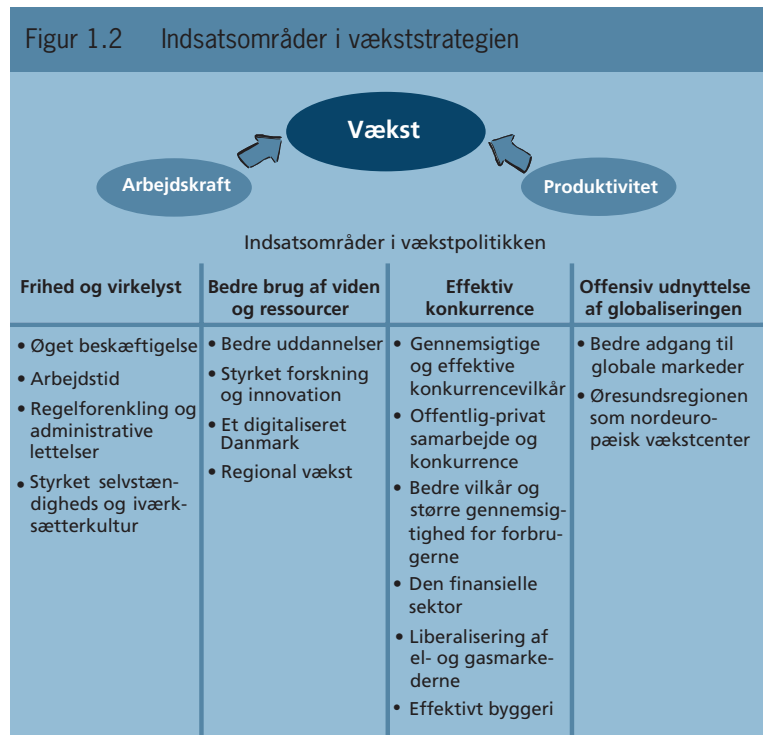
Figur 1.2 Indsatsområder i vækststrategien

Vækst

Arbejdskraft

Produktivitet

Indsatsområder i vækstpolitikken

| Frihed og virkelyst | Bedre brug af viden og ressourcer | Effektiv konkurrence | Offensiv udnyttelse af globaliseringen |
|---|---|---|---|
| • Øget beskæftigelse<br>• Arbejdstid<br>• Regelforenkling og administrative lettelser<br>• Styrket selvstændigheds og iværksætterkultur | • Bedre uddannelser<br>• Styrket forskning og innovation<br>• Et digitaliseret Danmark<br>• Regional vækst | • Gennemsigtige og effektive konkurrencevilkår<br>• Offentlig-privat samarbejde og konkurrence<br>• Bedre vilkår og større gennemsigtighed for forbrugerne<br>• Den finansielle sektor<br>• Liberalisering af el- og gasmarkederne<br>• Effektivt byggeri | • Bedre adgang til globale markeder<br>• Øresundsregionen som nordeuropæisk vækstcenter |